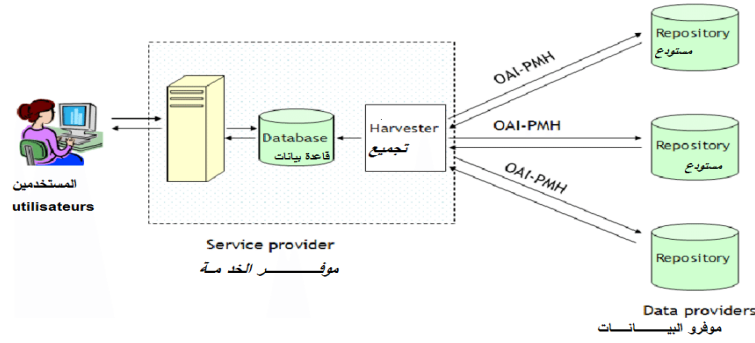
المستخدمين
utilisateurs

Database
قاعدة بيانات

Harvester
تجميع

Service provider
موفـــــــــر الخد مـة

OAI-PMH

OAI-PMH

OAI-PMH

Repository
مستودع

Repository
مستودع

Repository

Data providers
موفرو البيـــــــانــات